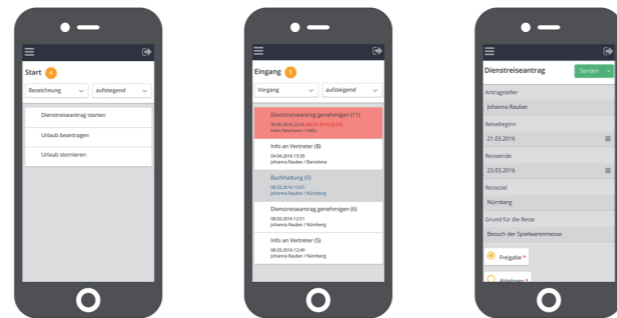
Start 4

Bezeichnung

aufsteigend

Dienstreiseantrag starten

Urlaub beantragen

Urlaub stornieren

Eingang 5

Vorgang

aufsteigend

Dienstreiseantrag genehmigen (11)

30.06.2016 20:19 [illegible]

Hans Neumann / Halle

Info an Vertreter (8)

04.04.2016 15:39

Johanna Rauber / Benshine

Buchhaltung (5)

08.03.2016 13:01

Johanna Rauber / Nürnberg

Dienstreiseantrag genehmigen (6)

08.03.2016 12:51

Johanna Rauber / Nürnberg

Info an Vertreter (5)

08.03.2016 12:49

Johanna Rauber / Nürnberg

Dienstreiseantrag

Senden

Antragsteller

Johanna Rauber

Reisebeginn

21.03.2016

Reiseende

23.03.2016

Reiseziel

Nürnberg

Grund für die Reise

Besuch der Spielwarenmesse

Freigabe *

Ablehnen *